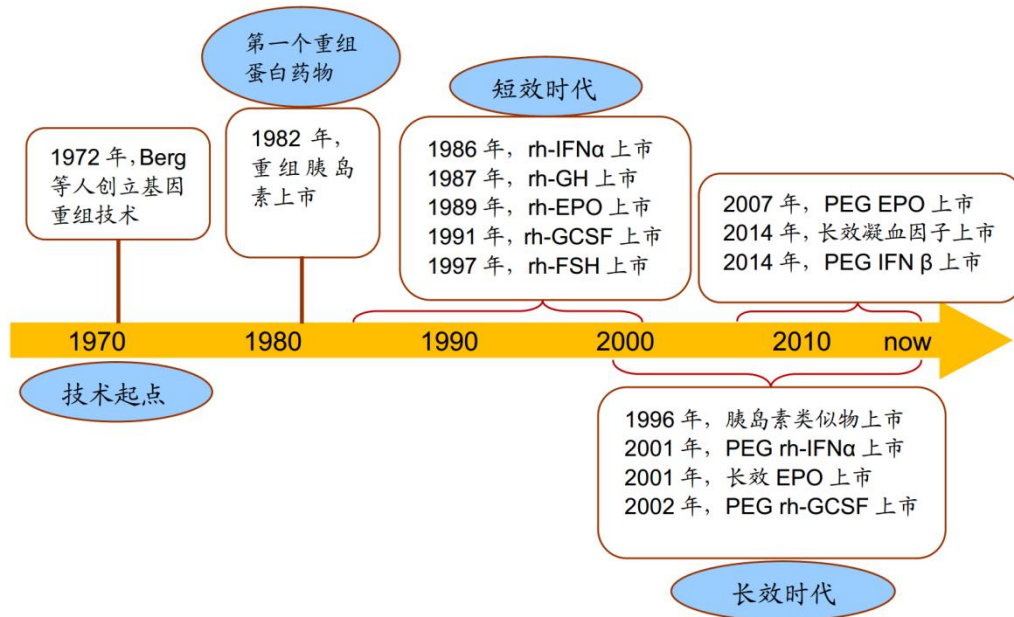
第一个重组蛋白药物

短效时代

1972 年，Berg 等人创立基因重组技术

1982 年，重组胰岛素上市

1986 年，rh-IFNα 上市
1987 年，rh-GH 上市
1989 年，rh-EPO 上市
1991 年，rh-GCSF 上市
1997 年，rh-FSH 上市

2007 年，PEG EPO 上市
2014 年，长效凝血因子上市
2014 年，PEG IFN β 上市

1970 1980 1990 2000 2010 now

技术起点

1996 年，胰岛素类似物上市
2001 年，PEG rh-IFNα 上市
2001 年，长效 EPO 上市
2002 年，PEG rh-GCSF 上市

长效时代